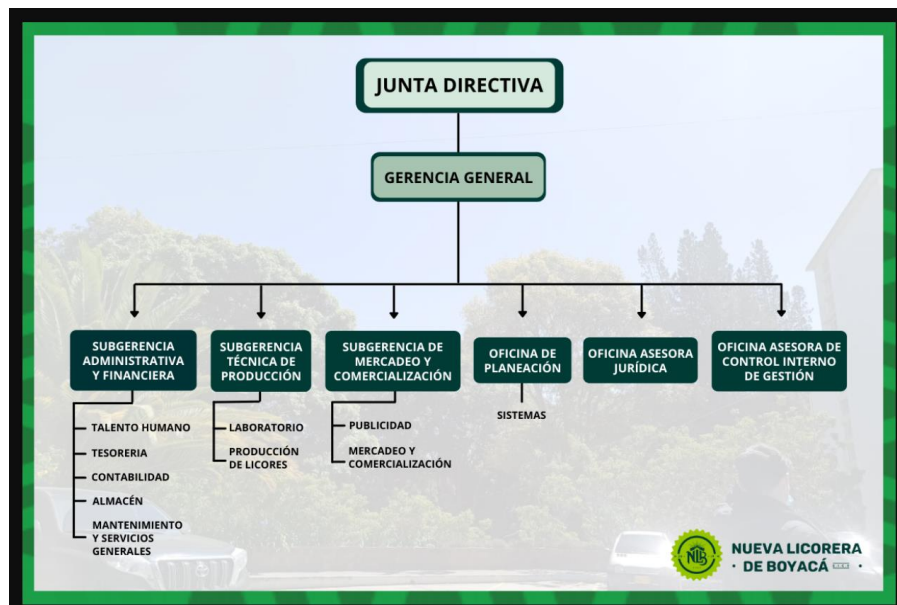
JUNTA DIRECTIVA

GERENCIA GENERAL

SUBGERENCIA ADMINISTRATIVA Y FINANCIERA

TALENTO HUMANO
TESORERIA
CONTABILIDAD
ALMACÉN
MANTENIMIENTO Y SERVICIOS GENERALES

SUBGERENCIA TÉCNICA DE PRODUCCIÓN

LABORATORIO
PRODUCCIÓN DE LICORES

SUBGERENCIA DE MERCADEO Y COMERCIALIZACIÓN

PUBLICIDAD
MERCADEO Y COMERCIALIZACIÓN

OFICINA DE PLANEACIÓN

SISTEMAS

OFICINA ASESORA JURÍDICA

OFICINA ASESORA DE CONTROL INTERNO DE GESTIÓN

NLB

NUEVA LICORERA
· DE BOYACÁ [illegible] ·